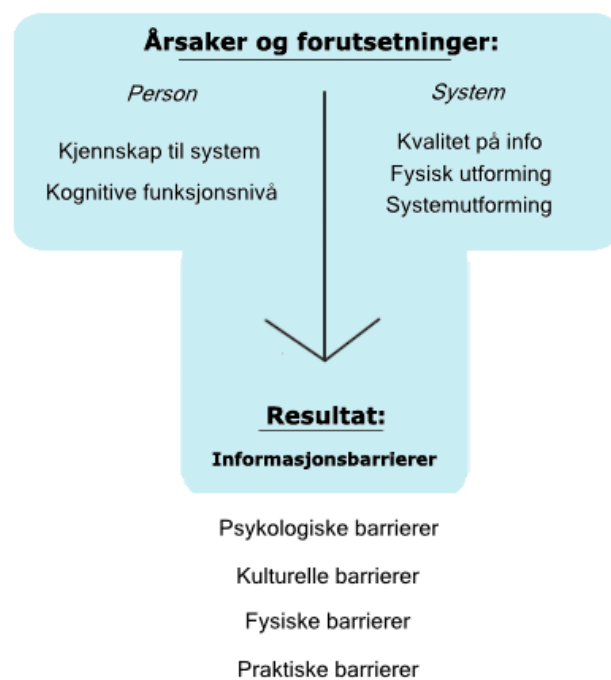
Årsaker og forutsetninger:

Person

Kjennskap til system

Kognitive funksjonsnivå

System

Kvalitet på info

Fysisk utforming

Systemutforming

Resultat:

Informasjonsbarrierer

Psykologiske barrierer

Kulturelle barrierer

Fysiske barrierer

Praktiske barrierer